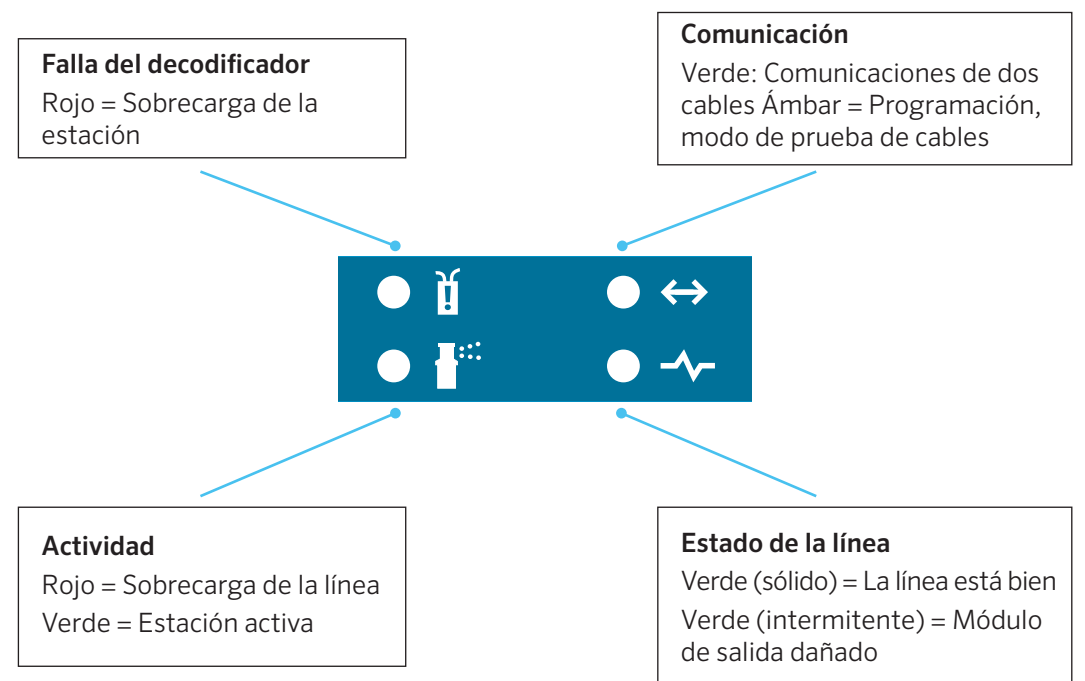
**Falla del decodificador**
Rojo = Sobrecarga de la estación

**Comunicación**
Verde: Comunicaciones de dos cables Ámbar = Programación, modo de prueba de cables

**Actividad**
Rojo = Sobrecarga de la línea
Verde = Estación activa

**Estado de la línea**
Verde (sólido) = La línea está bien
Verde (intermitente) = Módulo de salida dañado